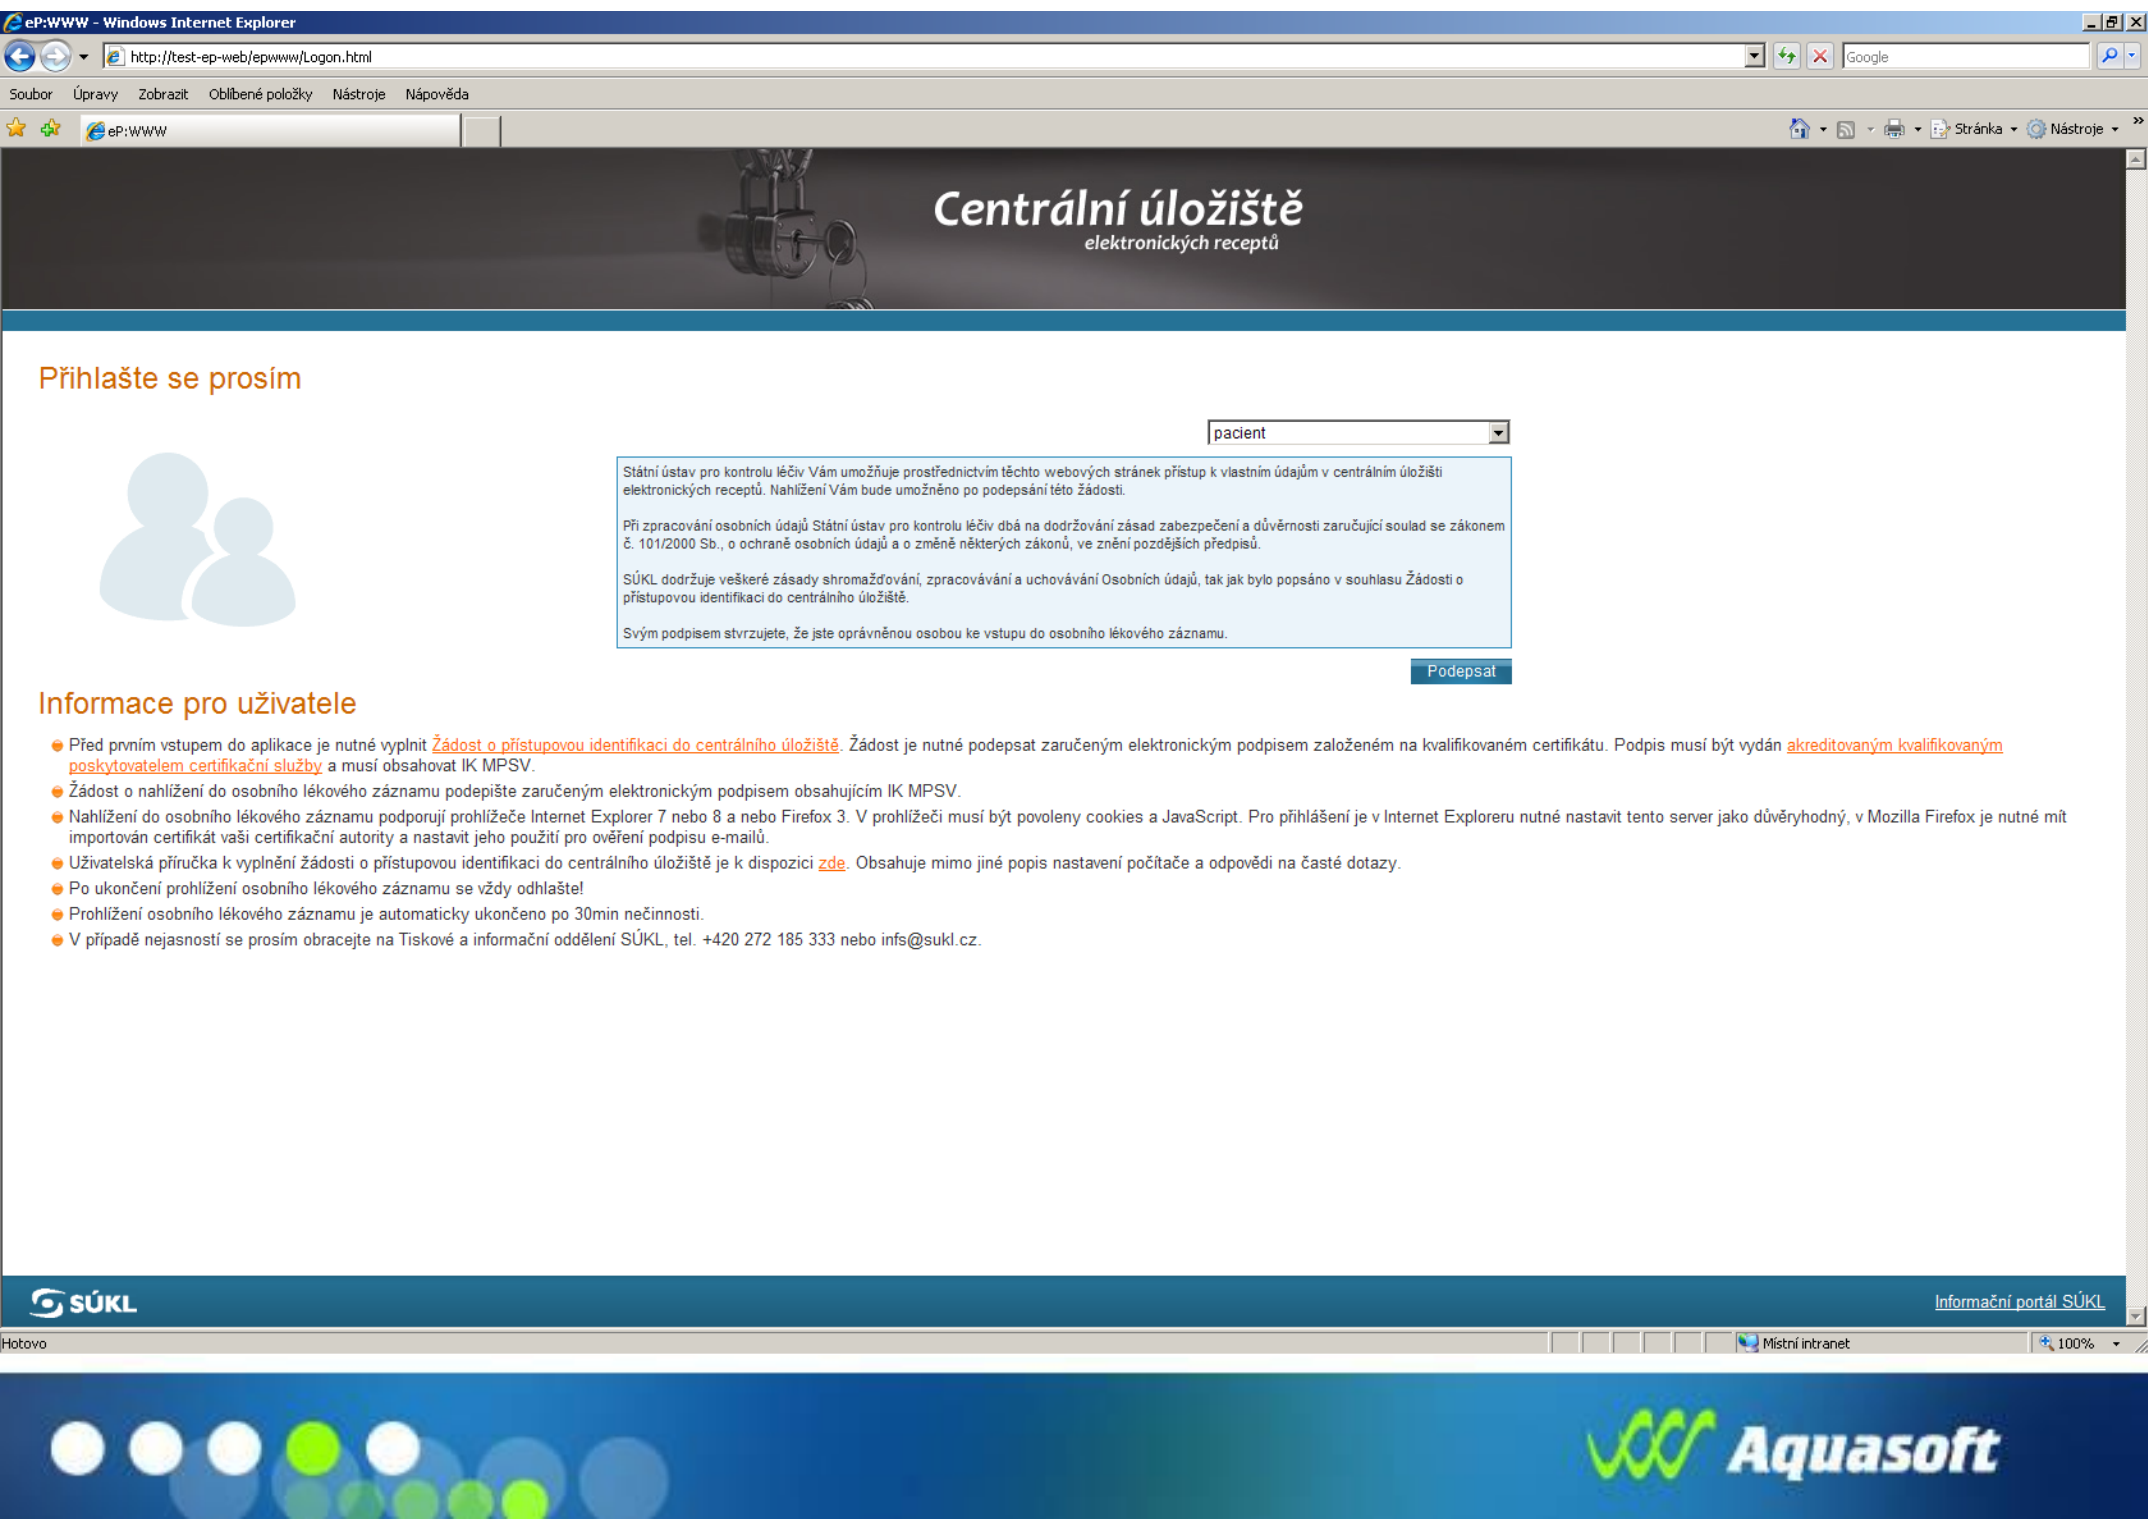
eP:WWW - Windows Internet Explorer

http://test-ep-web/epwww/Logon.html

Google

Soubor Úpravy Zobrazit Oblíbené položky Nástroje Nápověda

eP:WWW

Stránka Nástroje

Centrální úložiště
elektronických receptů

Přihlašte se prosím

pacient

Státní ústav pro kontrolu léčiv Vám umožňuje prostřednictvím těchto webových stránek přístup k vlastním údajům v centrálním úložišti elektronických receptů. Nahlížení Vám bude umožněno po podepsání této žádosti.

Při zpracování osobních údajů Státní ústav pro kontrolu léčiv dbá na dodržování zásad zabezpečení a důvěrnosti zaručující soulad se zákonem č. 101/2000 Sb., o ochraně osobních údajů a o změně některých zákonů, ve znění pozdějších předpisů.

SÚKL dodržuje veškeré zásady shromažďování, zpracovávání a uchovávání Osobních údajů, tak jak bylo popsáno v souhlasu Žádosti o přístupovou identifikaci do centrálního úložiště.

Svým podpisem stvrzujete, že jste oprávněnou osobou ke vstupu do osobního lékového záznamu.

Podepsat

Informace pro uživatele

Před prvním vstupem do aplikace je nutné vyplnit Žádost o přístupovou identifikaci do centrálního úložiště. Žádost je nutné podepsat zaručeným elektronickým podpisem založeném na kvalifikovaném certifikátu. Podpis musí být vydán akreditovaným kvalifikovaným poskytovatelem certifikační služby a musí obsahovat IK MPSV.
Žádost o nahlížení do osobního lékového záznamu podepište zaručeným elektronickým podpisem obsahujícím IK MPSV.
Nahlížení do osobního lékového záznamu podporují prohlížeče Internet Explorer 7 nebo 8 a nebo Firefox 3. V prohlížeči musí být povoleny cookies a JavaScript. Pro přihlášení je v Internet Exploreru nutné nastavit tento server jako důvěryhodný, v Mozilla Firefox je nutné mít importován certifikát vaši certifikační autority a nastavit jeho použití pro ověření podpisu e-mailů.
Uživatelská příručka k vyplnění žádosti o přístupovou identifikaci do centrálního úložiště je k dispozici zde. Obsahuje mimo jiné popis nastavení počítače a odpovědi na časté dotazy.
Po ukončení prohlížení osobního lékového záznamu se vždy odhlašte!
Prohlížení osobního lékového záznamu je automaticky ukončeno po 30min nečinnosti.
V případě nejasností se prosím obracejte na Tiskové a informační oddělení SÚKL, tel. +420 272 185 333 nebo infs@sukl.cz.

SÚKL

Informační portál SÚKL

Hotovo

Místní intranet

100%

Aquasoft